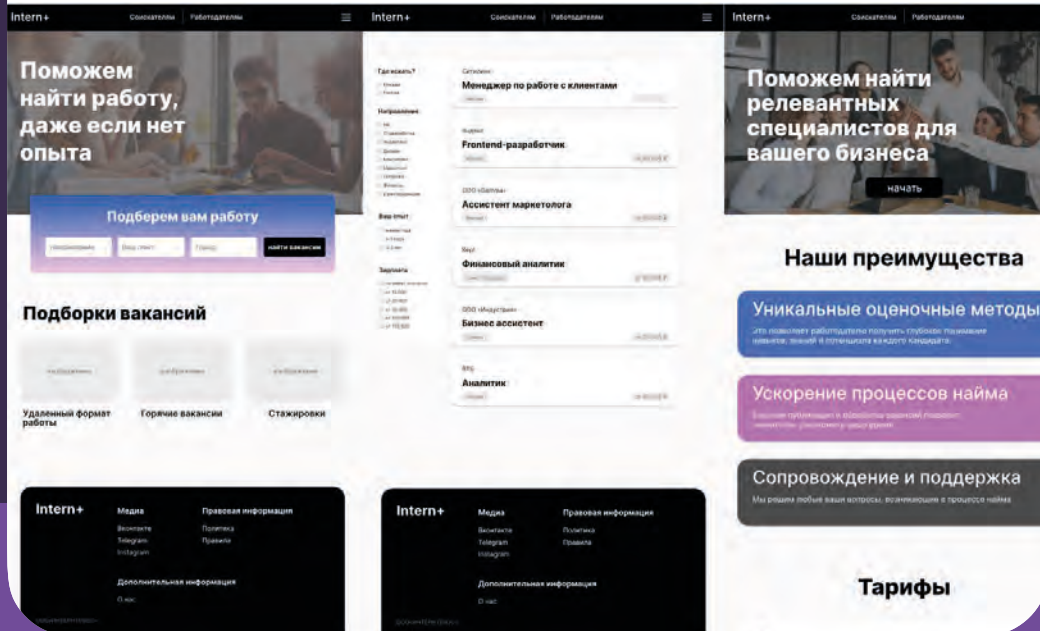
Intern+ Соискателям Работодателям

Поможем найти работу, даже если нет опыта

Подберем вам работу

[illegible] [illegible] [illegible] найти вакансии

Подборки вакансий

изображение изображение изображение

Удаленный формат работы

Горячие вакансии

Стажировки

Intern+ Медиа Вконтакте Telegram Instagram

Правовая информация Политика Правила

Дополнительная информация

О нас

Intern+ Соискателям Работодателям

Где искать?

Направление

Ваш опыт

Зарплата

Ситилинк
Менеджер по работе с клиентами

Яндекс
Frontend-разработчик

ООО «Бетта»
Ассистент маркетолога

Вкус
Финансовый аналитик

ООО «Индустрия»
Бизнес ассистент

ВТБ
Аналитик

Intern+ Медиа Вконтакте Telegram Instagram

Правовая информация Политика Правила

Дополнительная информация

О нас

Intern+ Соискателям Работодателям

Поможем найти релевантных специалистов для вашего бизнеса

начать

Наши преимущества

Уникальные оценочные методы

Это позволяет работодателю получить глубокое понимание навыков, знаний и потенциала каждого кандидата.

Ускорение процессов найма

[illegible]

Сопровождение и поддержка

Мы решим любые ваши вопросы, возникающие в процессе найма

Тарифы